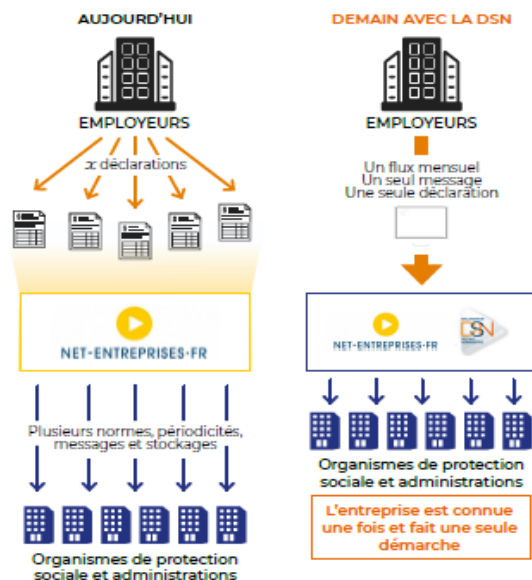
AUJOURD'HUI

EMPLOYEURS

x déclarations

NET-ENTREPRISES-FR

Plusieurs normes, périodicités, messages et stockages

Organismes de protection sociale et administrations

DEMAIN AVEC LA DSN

EMPLOYEURS

Un flux mensuel
Un seul message
Une seule déclaration

NET-ENTREPRISES-FR

DSN

Organismes de protection sociale et administrations

L'entreprise est connue une fois et fait une seule démarche